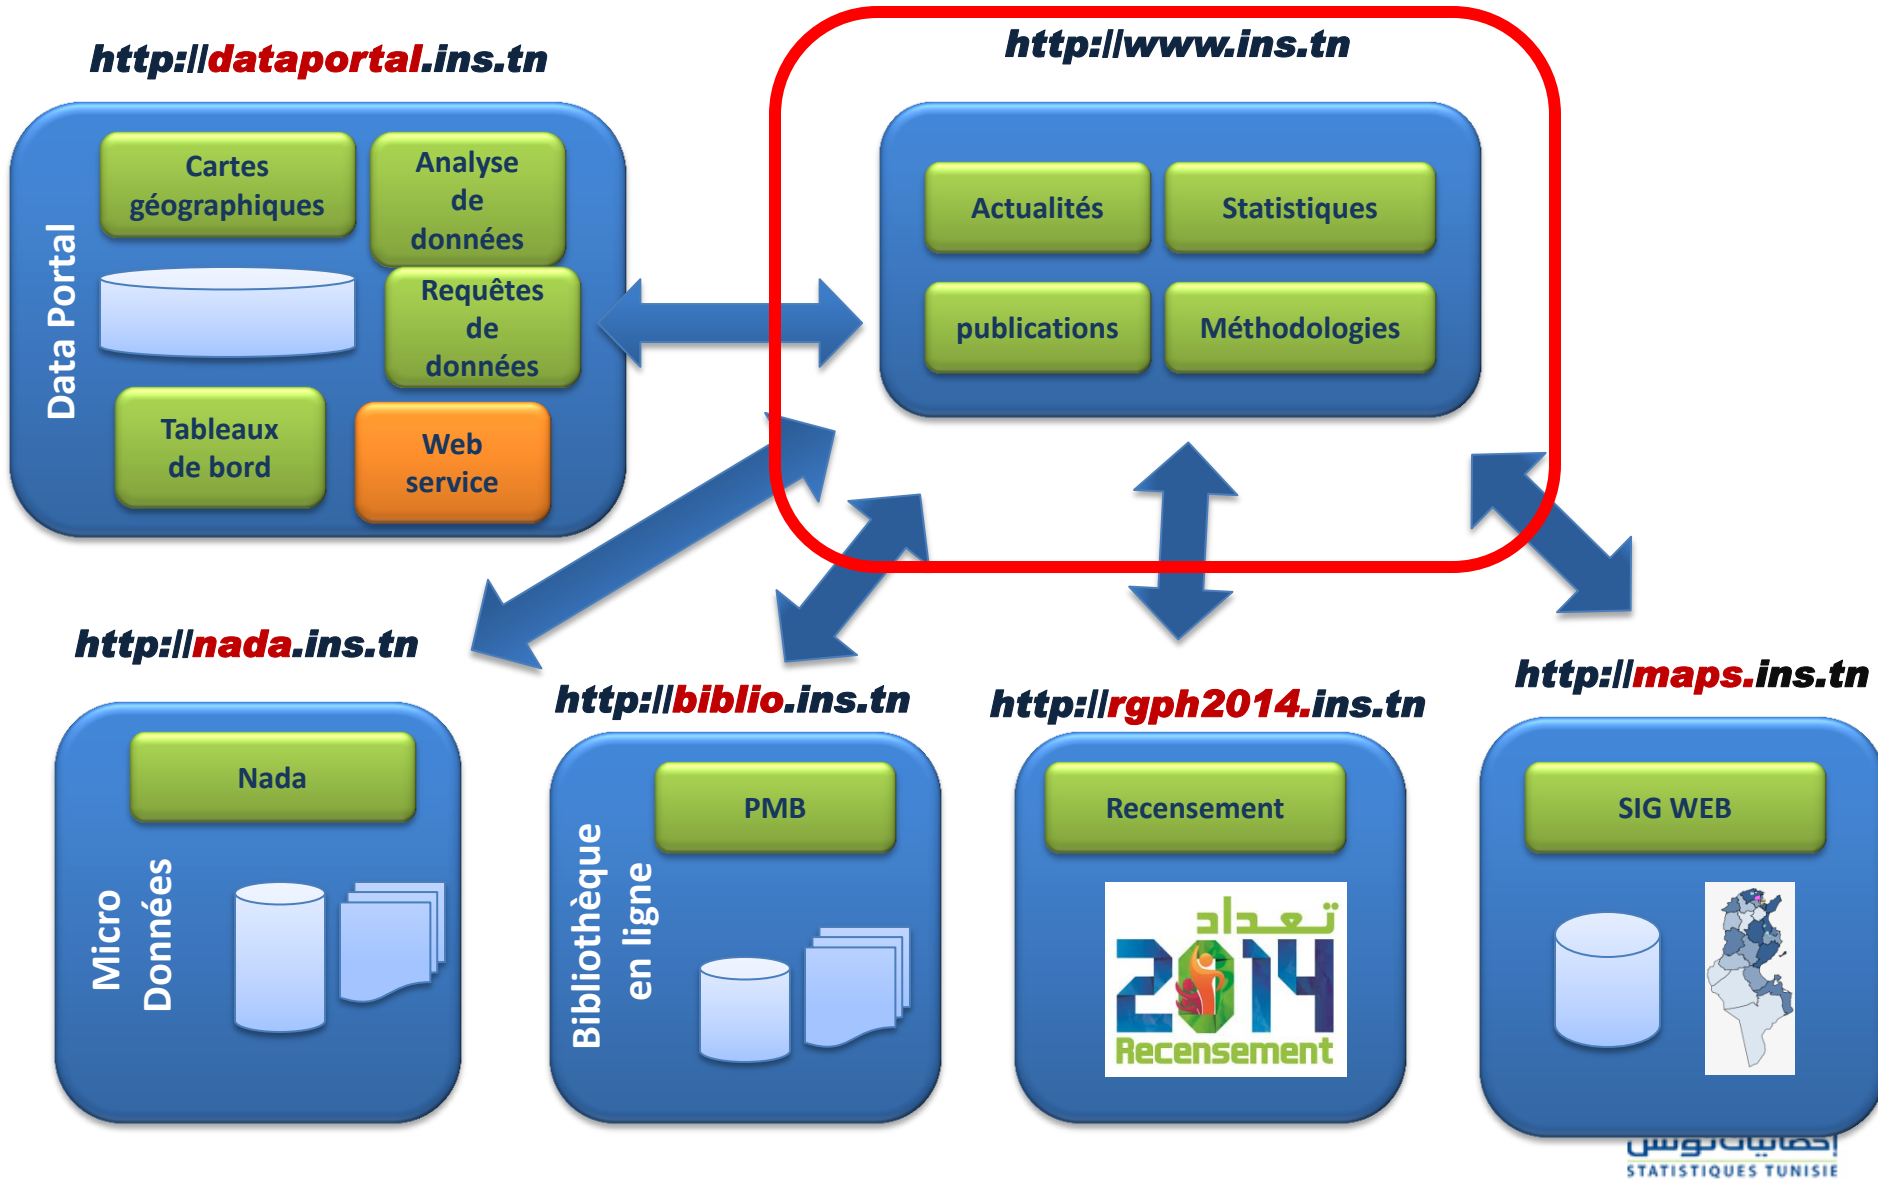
http://dataportal.ins.tn

Data Portal

Cartes géographiques

Analyse de données

Requêtes de données

Tableaux de bord

Web service

http://www.ins.tn

Actualités

Statistiques

publications

Méthodologies

http://nada.ins.tn

Nada

Micro Données

http://biblio.ins.tn

PMB

Bibliothèque en ligne

http://rgph2014.ins.tn

Recensement

تعداد

2014

Recensement

http://maps.ins.tn

SIG WEB

إحصائيات تونس
STATISTIQUES TUNISIE